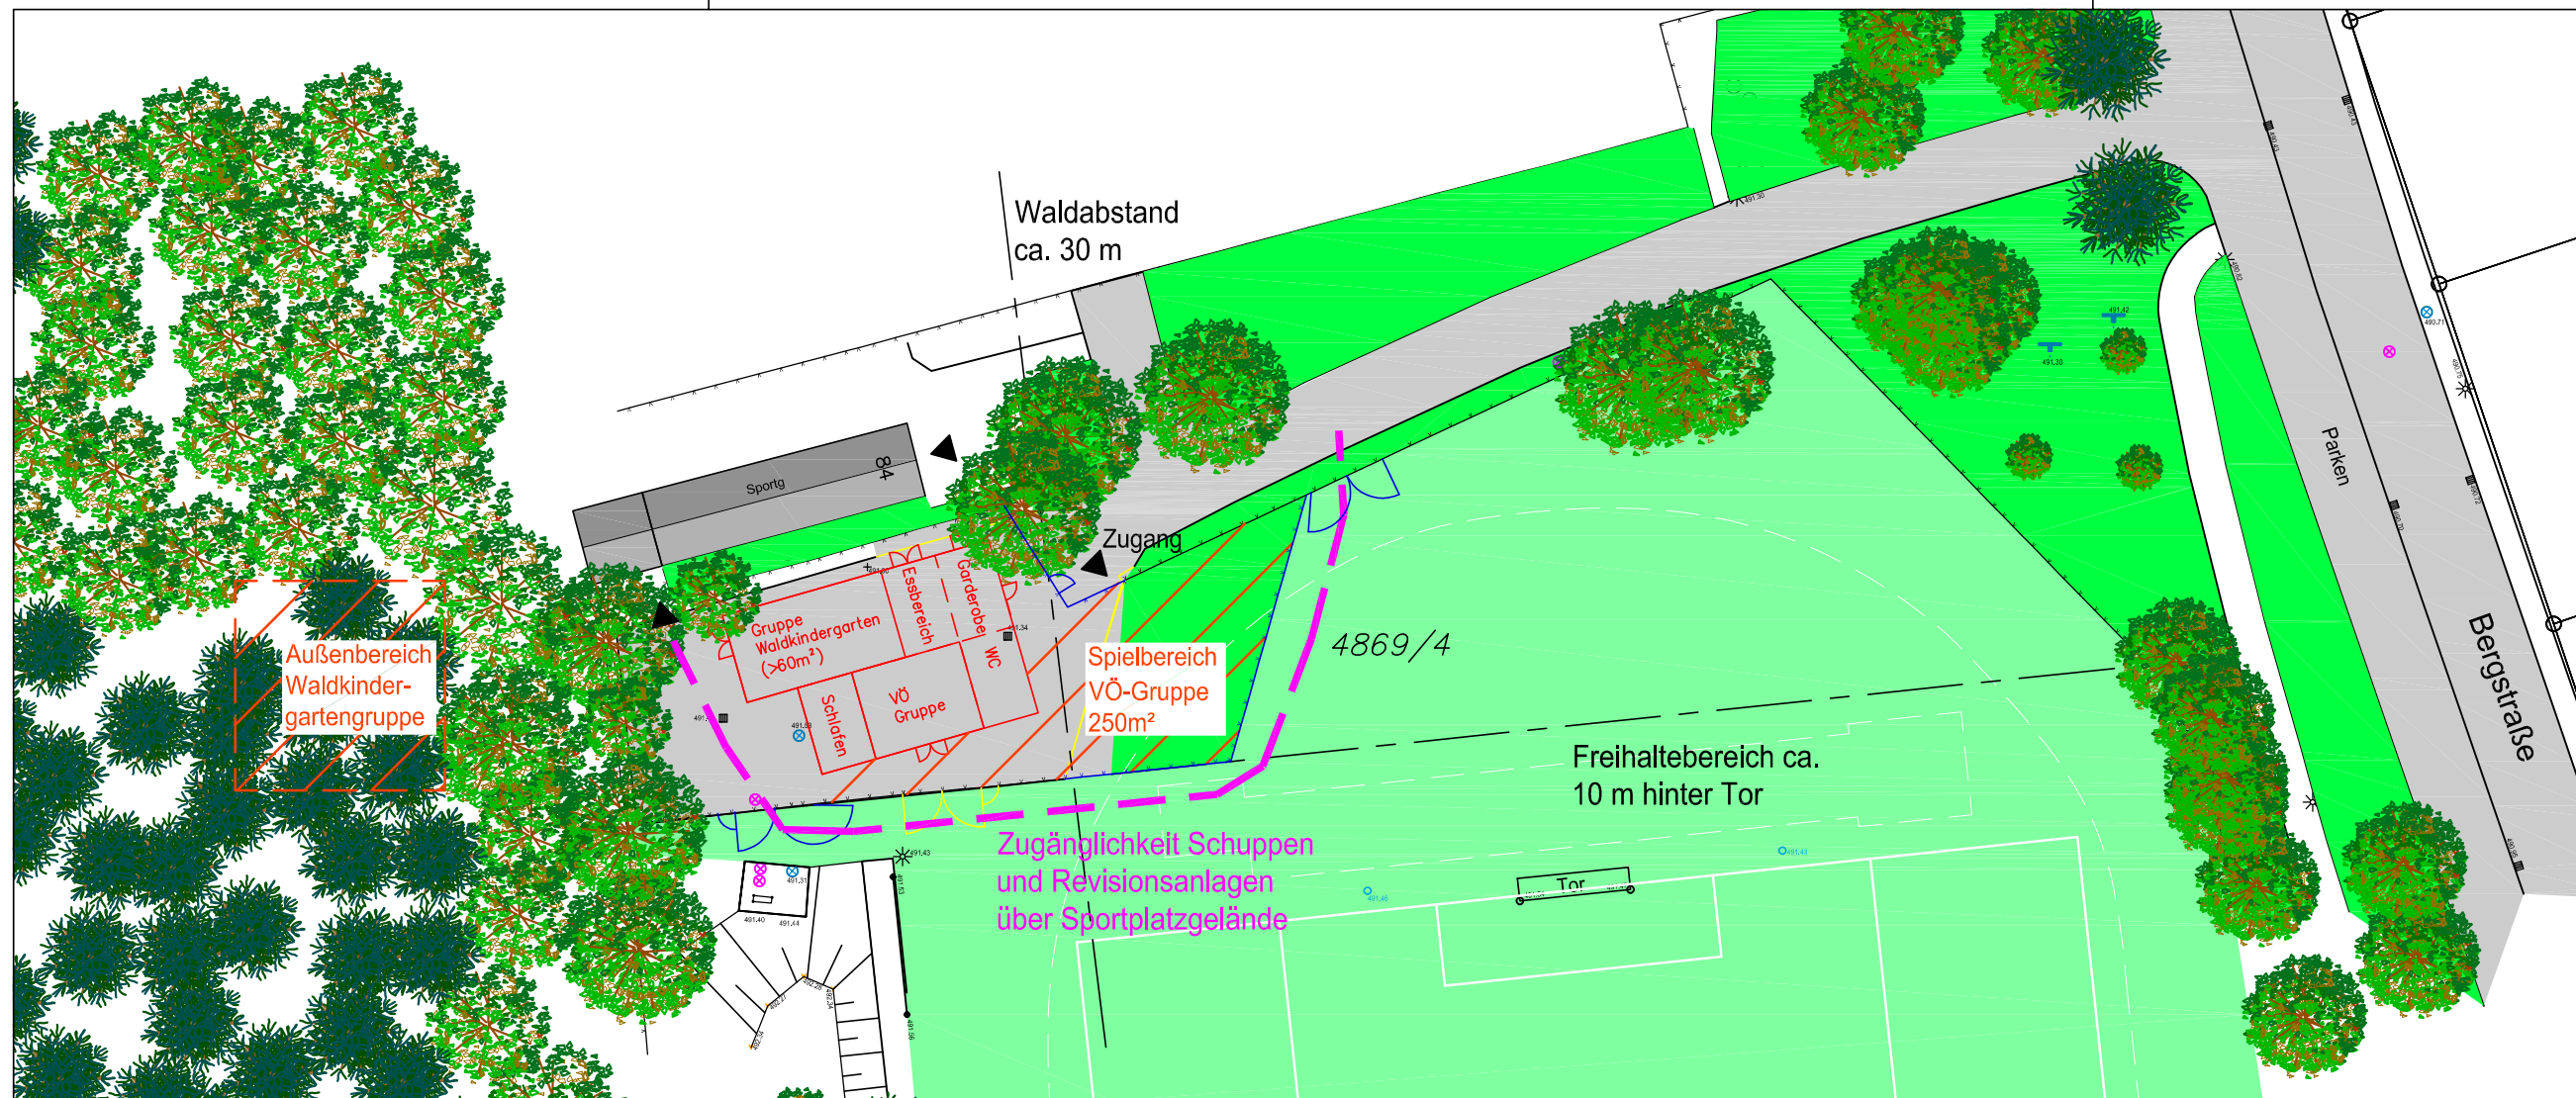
Waldabstand
ca. 30 m

Sportg
84

Zugang

Gruppe
Waldkindergarten
(>60m²)

Essbereich

Garderobe

WC

Schlafen

VÖ
Gruppe

Außenbereich
Waldkinder-
gartengruppe

Spielbereich
VÖ-Gruppe
250m²

4869/4

Parken

Bergstraße

Freihaltebereich ca.
10 m hinter Tor

Zugänglichkeit Schuppen
und Revisionsanlagen
über Sportplatzgelände

Tor